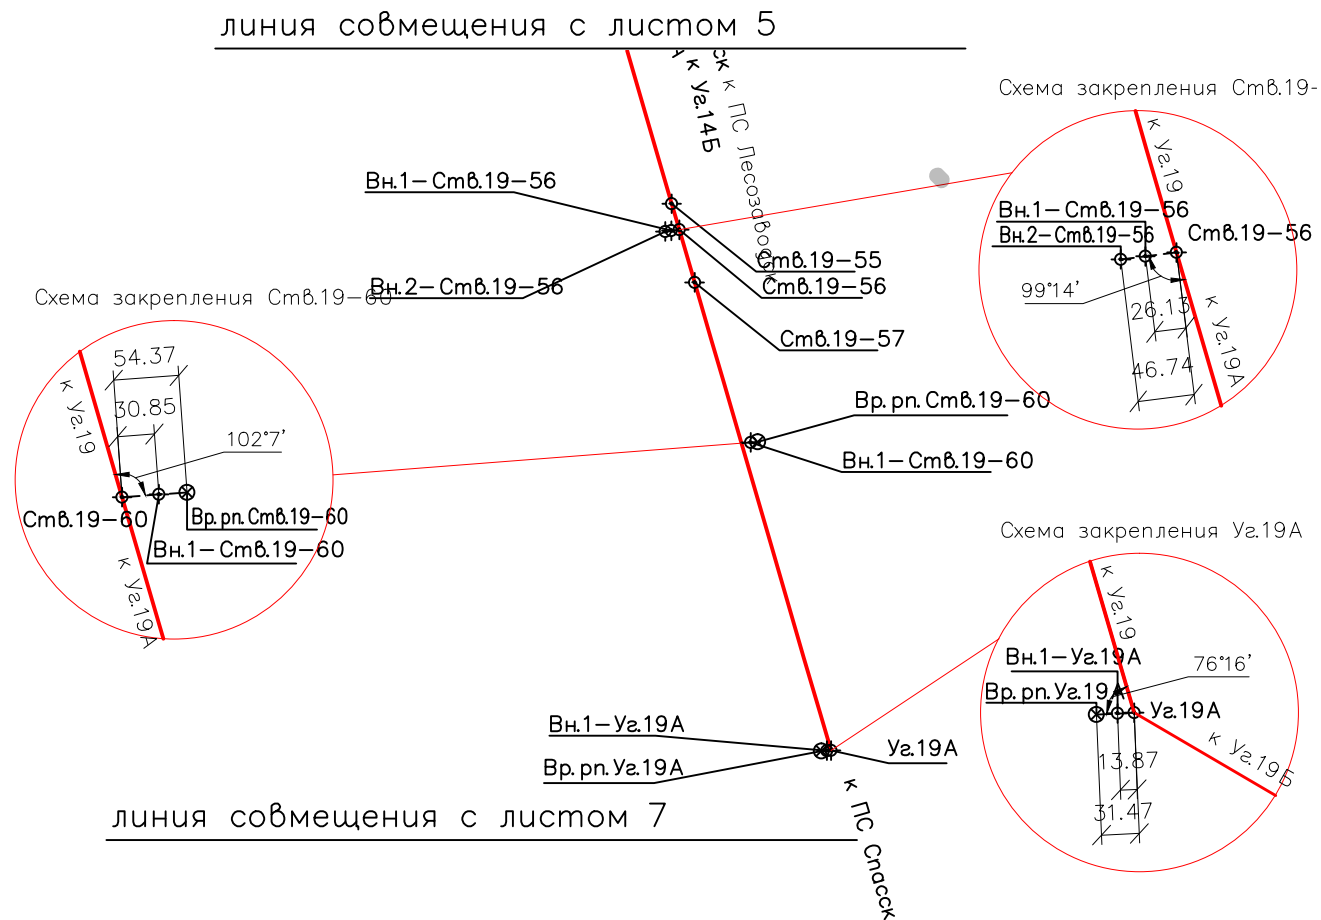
линия совмещения с листом 5

ск к ПС Лесозаводск
к Уг.14Б

Схема закрепления Ств.19-

Вн.1–Ств.19–56
Ств.19–55
Ств.19–56
Вн.2–Ств.19–56
Ств.19–57

к Уг.19
Вн.1–Ств.19–56
Вн.2–Ств.19–56
Ств.19–56
99°14'
26.13
46.74
к Уг.19А

Схема закрепления Ств.19–60
54.37
30.85
102°7'
к Уг.19
Ств.19–60
Вр.рп.Ств.19–60
Вн.1–Ств.19–60
к Уг.19А

Вр.рп.Ств.19–60
Вн.1–Ств.19–60

Схема закрепления Уг.19А
к Уг.19
Вн.1–Уг.19А
76°16'
Вр.рп.Уг.19А
Уг.19А
к Уг.19Б
13.87
31.47

Вн.1–Уг.19А
Вр.рп.Уг.19А
Уг.19А

линия совмещения с листом 7

к ПС Спасск